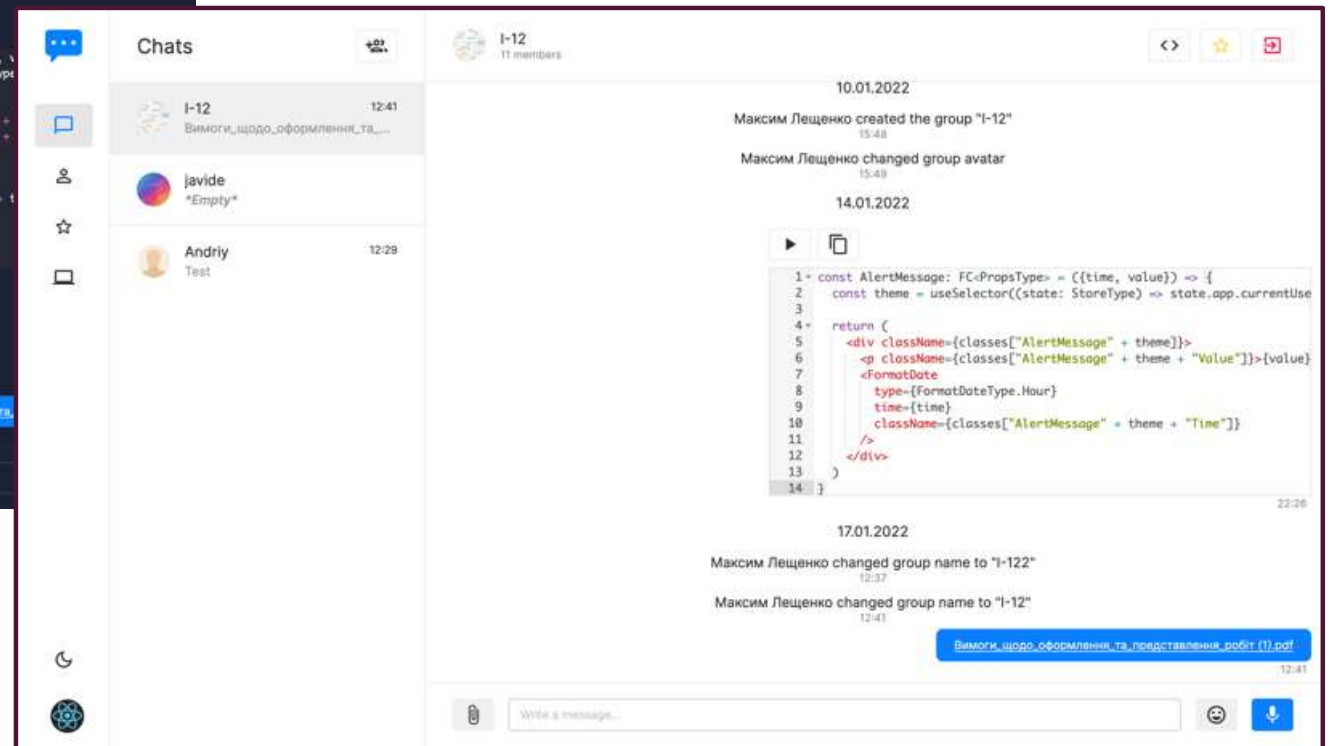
Chats

I-12 12:41
Вимоги_щодо_оформлення_та_...

javide
*Empty*

Andriy 12:29
Test

I-12
11 members

10.01.2022

Максим Лещенко created the group "I-12"
15:48

Максим Лещенко changed group avatar
15:48

14.01.2022

1 const AlertMessage: FC<PropsType> = ({time, value}) => {
2 const theme = useSelector((state: StoreType) => state.app.currentUse
3
4 return (
5 <div className={classes["AlertMessage" + theme]}>
6 <p className={classes["AlertMessage" + theme + "Value"]}>{value}
7 <FormatDate
8 type={FormatDateType.Hour}
9 time={time}
10 className={classes["AlertMessage" + theme + "Time"]}
11 />
12 </div>
13 )
14 }

22:26

17.01.2022

Максим Лещенко changed group name to "I-122"
12:37

Максим Лещенко changed group name to "I-12"
12:41

Вимоги_щодо_оформлення_та_представлення_робіт (1).pdf
12:41

Write a message...